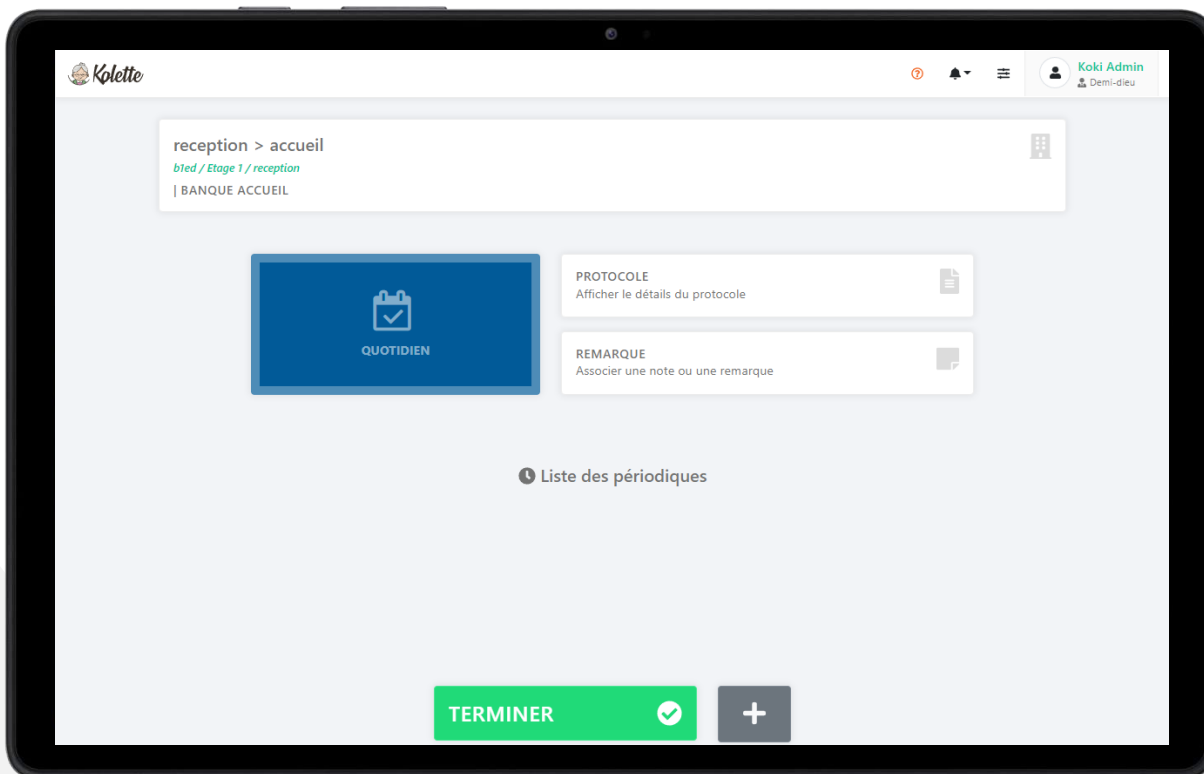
Kolette

Koki Admin
Demi-dieu

reception > accueil
b1ed / Etage 1 / reception
| BANQUE ACCUEIL

QUOTIDIEN

PROTOCOLE
Afficher le détails du protocole

REMARQUE
Associer une note ou une remarque

Liste des périodiques

TERMINER

+